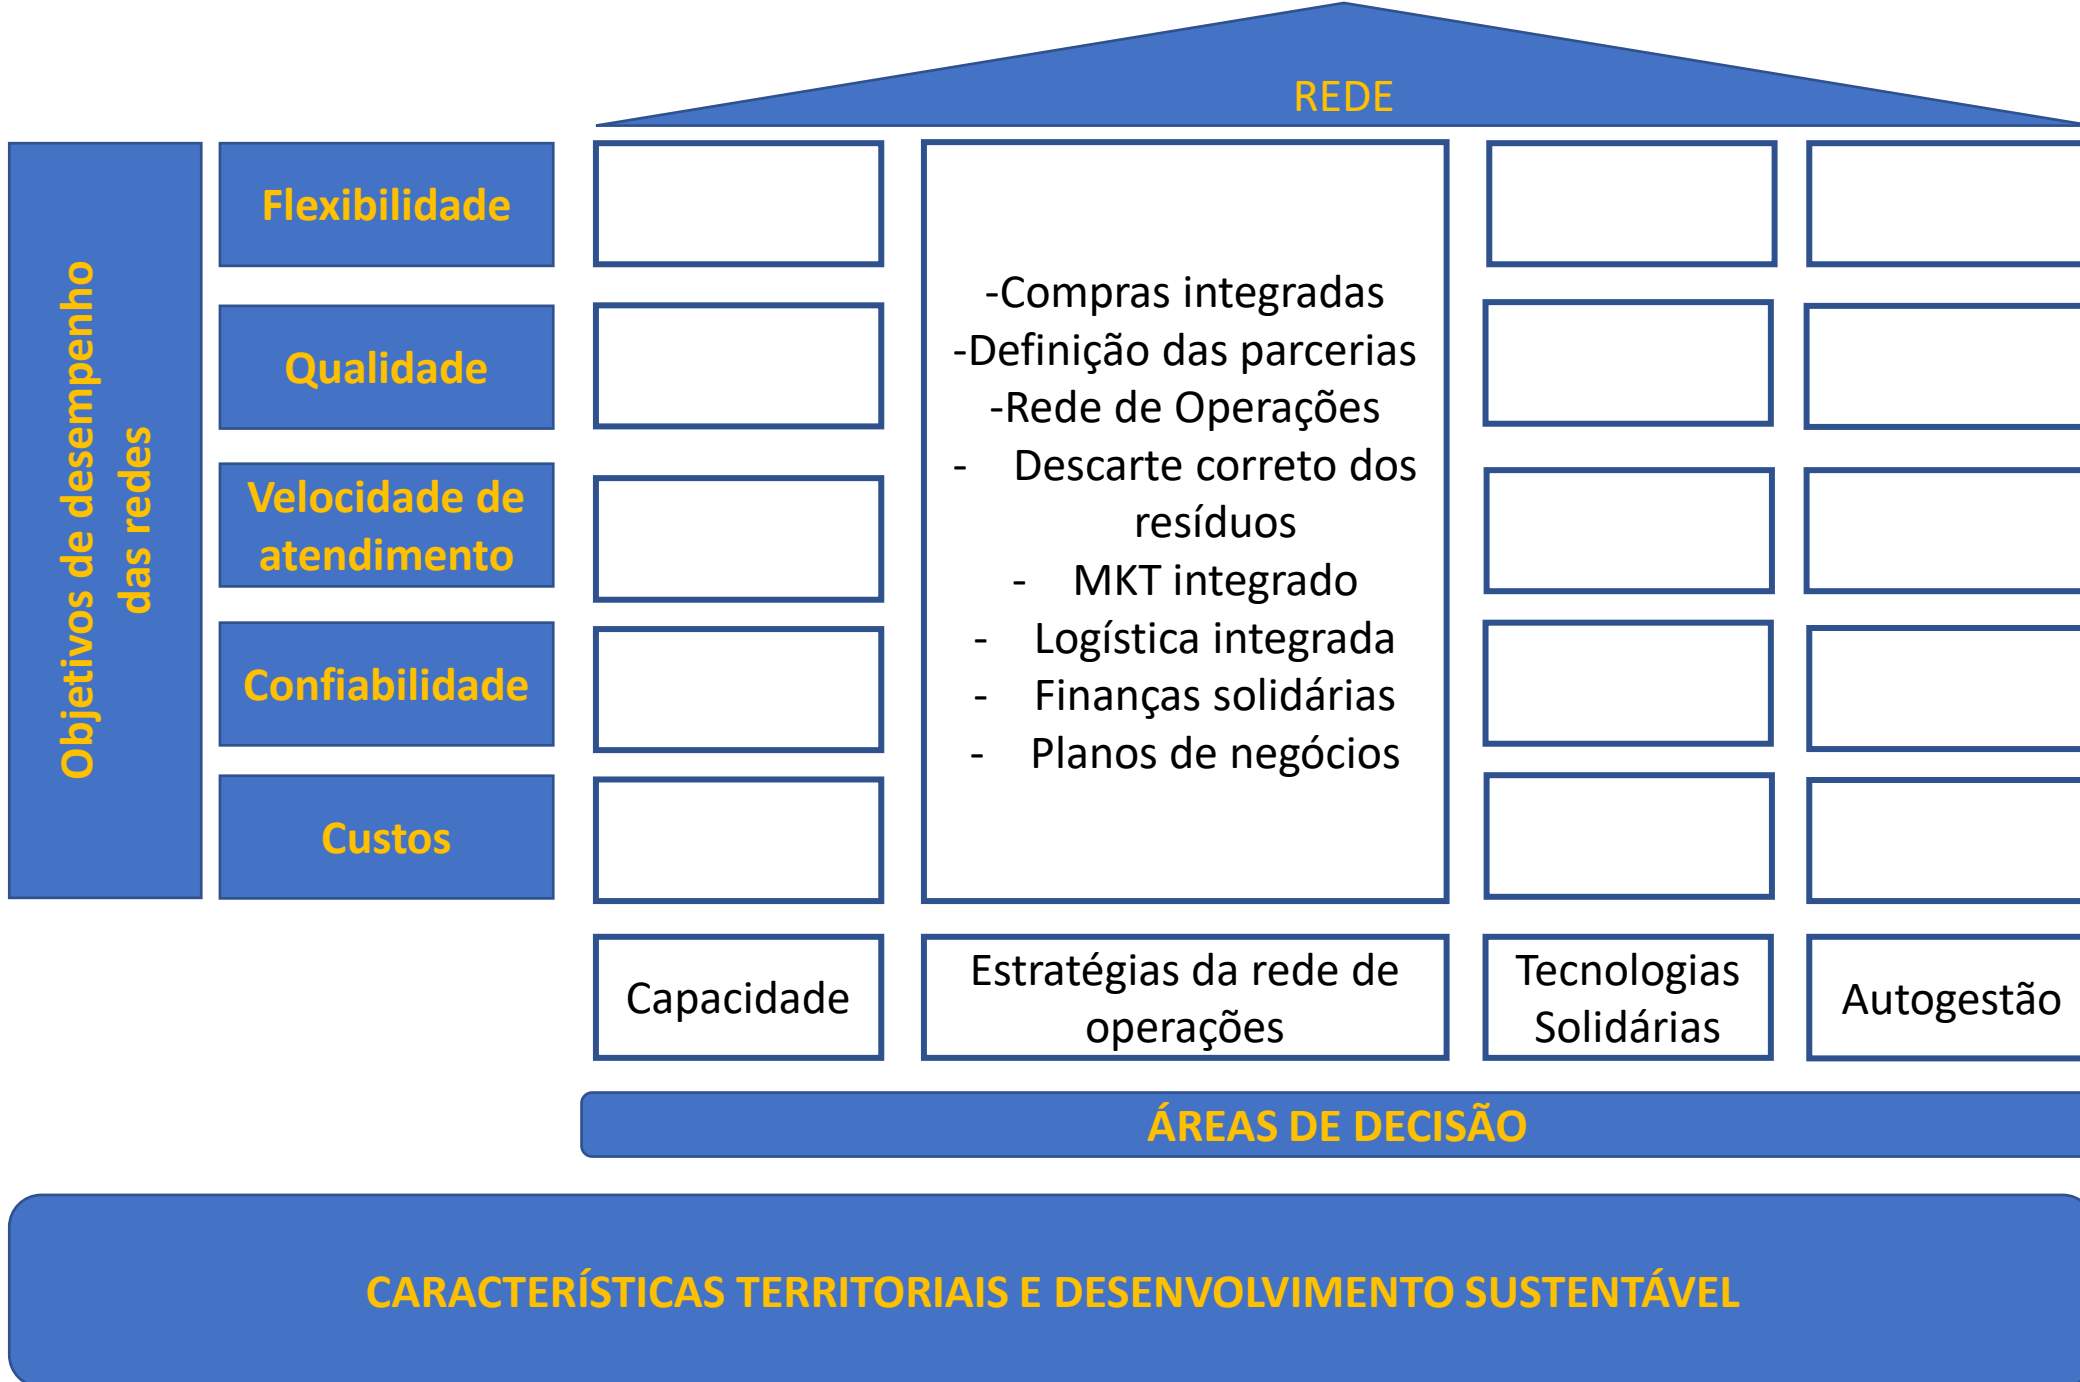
REDE

Objetivos de desempenho das redes

Flexibilidade

Qualidade

Velocidade de atendimento

Confiabilidade

Custos

-Compras integradas
-Definição das parcerias
-Rede de Operações
- Descarte correto dos resíduos
- MKT integrado
- Logística integrada
- Finanças solidárias
- Planos de negócios

Capacidade

Estratégias da rede de operações

Tecnologias Solidárias

Autogestão

ÁREAS DE DECISÃO

CARACTERÍSTICAS TERRITORIAIS E DESENVOLVIMENTO SUSTENTÁVEL